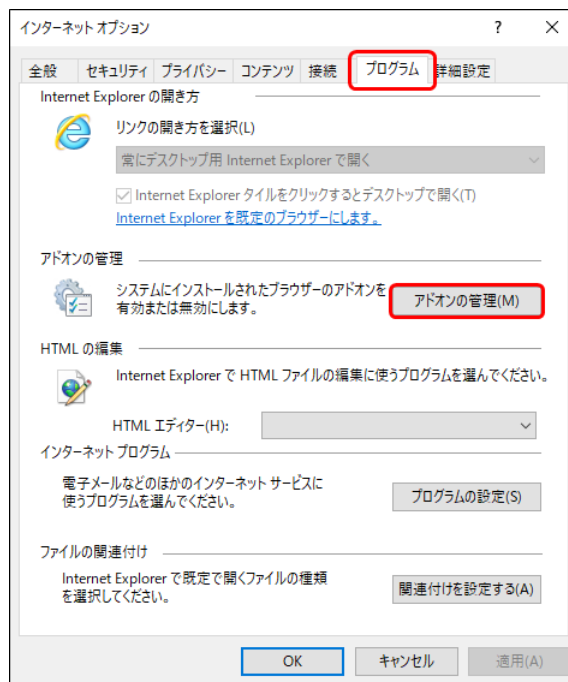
インターネット オプション

?

×

全般 | セキュリティ | プライバシー | コンテンツ | 接続 | プログラム | 詳細設定

Internet Explorer の開き方

リンクの開き方を選択(L)

常にデスクトップ用 Internet Explorer で開く

Internet Explorer タイルをクリックするとデスクトップで開く(T)

Internet Explorer を既定のブラウザーにします。

アドオンの管理

システムにインストールされたブラウザーのアドオンを有効または無効にします。

アドオンの管理(M)

HTML の編集

Internet Explorer で HTML ファイルの編集に使うプログラムを選んでください。

HTML エディター(H):

インターネット プログラム

電子メールなどのほかのインターネット サービスに使うプログラムを選んでください。

プログラムの設定(S)

ファイルの関連付け

Internet Explorer で既定で開くファイルの種類を選択してください。

関連付けを設定する(A)

OK

キャンセル

適用(A)